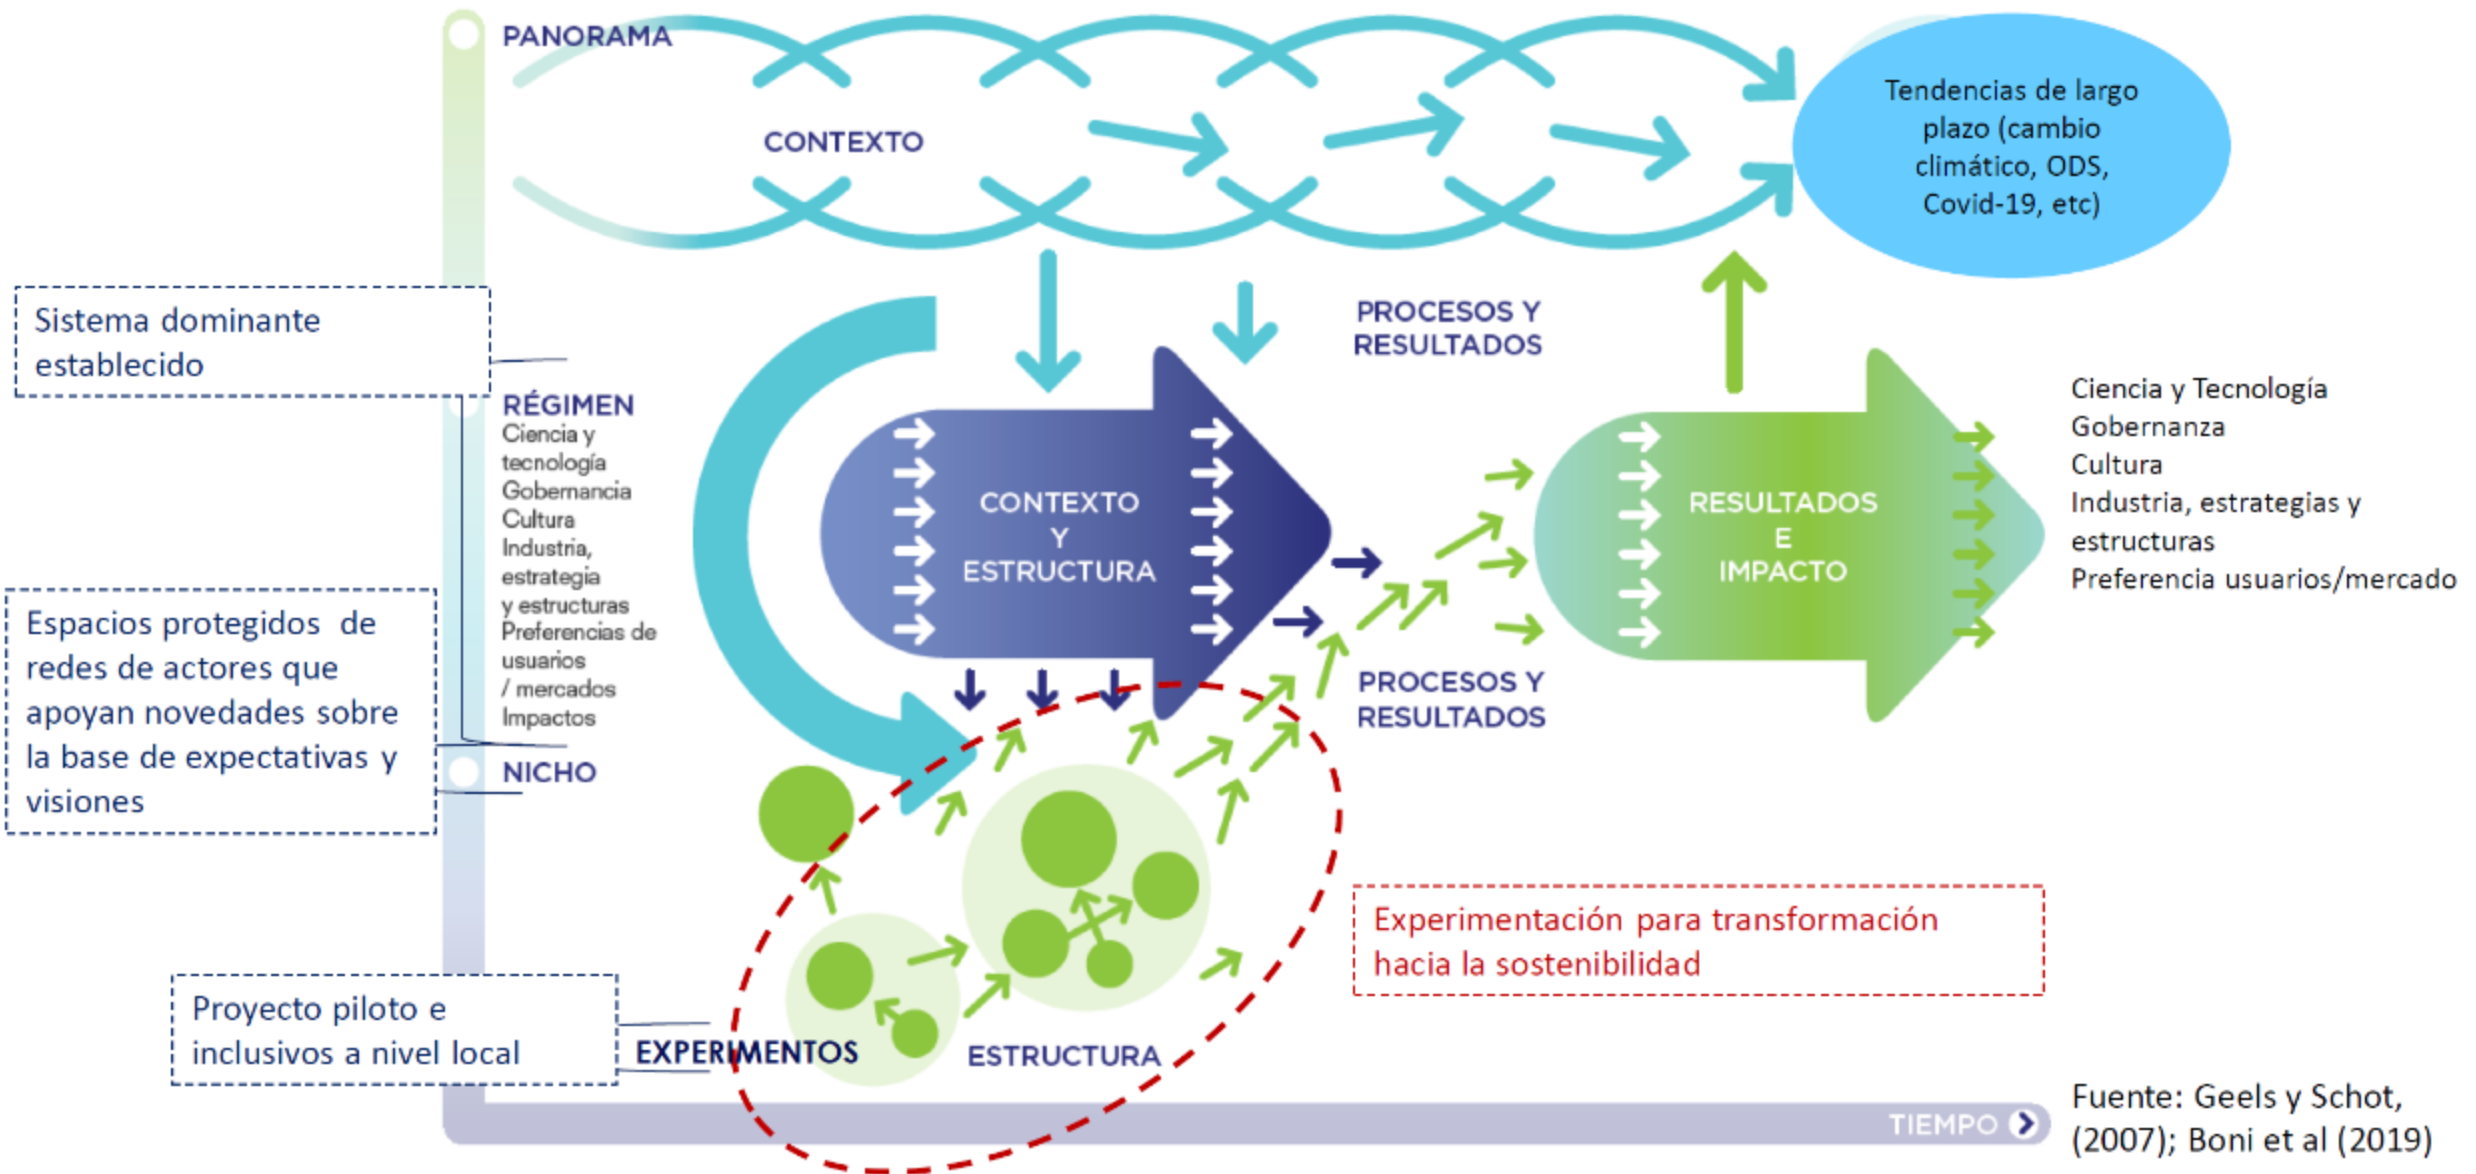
PANORAMA

CONTEXTO

Tendencias de largo plazo (cambio climático, ODS, Covid-19, etc)

Sistema dominante establecido

PROCESOS Y RESULTADOS

RÉGIMEN
Ciencia y tecnología
Gobernancia
Cultura
Industria, estrategia y estructuras
Preferencias de usuarios / mercados
Impactos

CONTEXTO Y ESTRUCTURA

RESULTADOS E IMPACTO

Ciencia y Tecnología
Gobernanza
Cultura
Industria, estrategias y estructuras
Preferencia usuarios/mercado

Espacios protegidos de redes de actores que apoyan novedades sobre la base de expectativas y visiones

NICHO

PROCESOS Y RESULTADOS

Experimentación para transformación hacia la sostenibilidad

Proyecto piloto e inclusivos a nivel local

EXPERIMENTOS

ESTRUCTURA

TIEMPO

Fuente: Geels y Schot, (2007); Boni et al (2019)